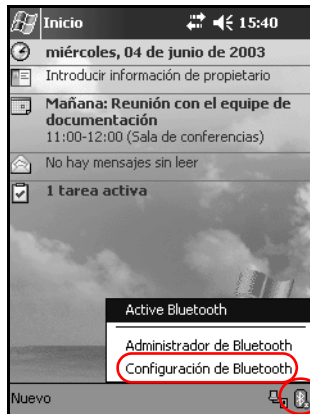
Inicio 15:40

miércoles, 04 de junio de 2003

Introducir información de propietario

Mañana: Reunión con el equipe de documentación
11:00-12:00 (Sala de conferencias)

No hay mensajes sin leer

1 tarea activa

Active Bluetooth

Administrador de Bluetooth

Configuración de Bluetooth

Nuevo